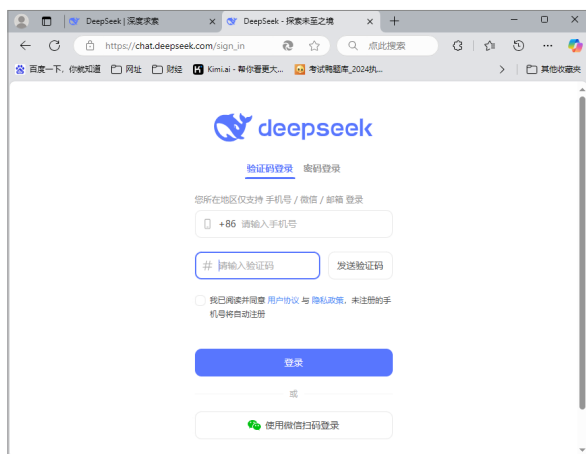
DeepSeek | 深度求索
DeepSeek - 探索未至之境
https://chat.deepseek.com/sign_in
点此搜索
百度一下，你就知道 网址 财经 Kimi.ai - 帮你看更大... 考试刷题库_2024执...
其他收藏夹

deepseek

验证码登录 密码登录

您所在地区仅支持 手机号 / 微信 / 邮箱 登录

+86 请输入手机号

请输入验证码 发送验证码

我已阅读并同意 用户协议 与 隐私政策，未注册的手机号将自动注册

登录

或

使用微信扫码登录